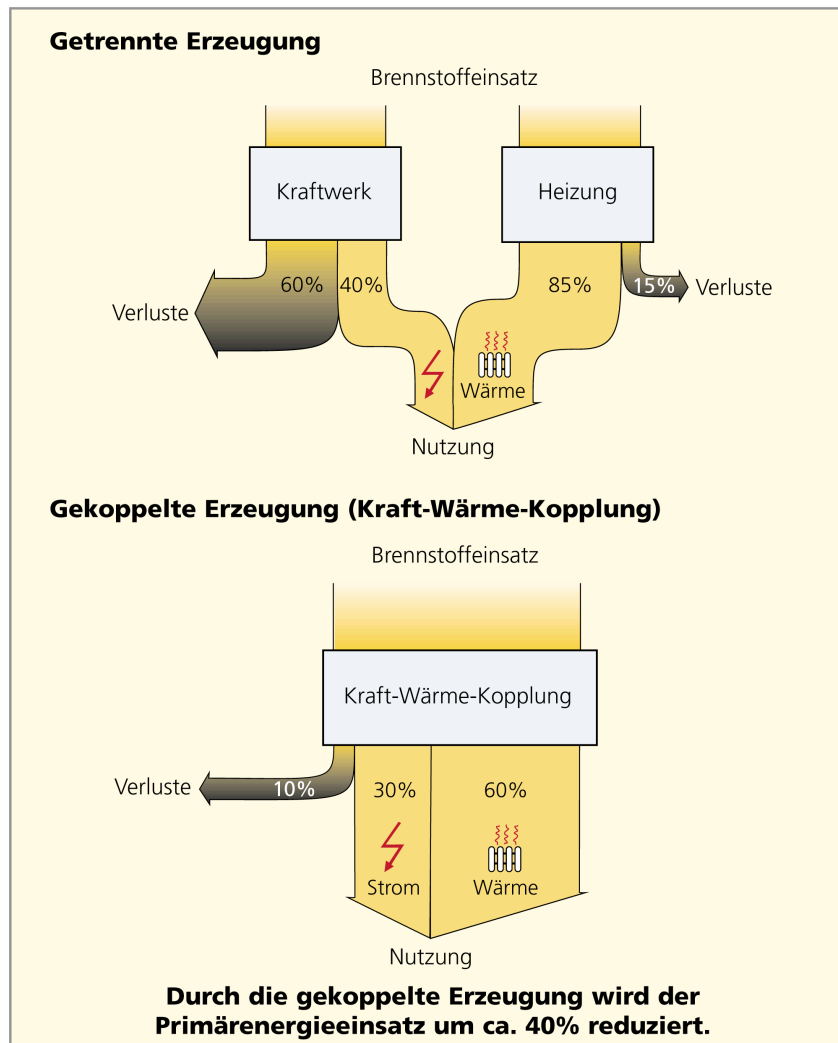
Getrennte Erzeugung

Brennstoffeinsatz

Kraftwerk

Heizung

60%

40%

85%

15%

Verluste

Verluste

Wärme

Nutzung

Gekoppelte Erzeugung (Kraft-Wärme-Kopplung)

Brennstoffeinsatz

Kraft-Wärme-Kopplung

Verluste

10%

30%

60%

Strom

Wärme

Nutzung

Durch die gekoppelte Erzeugung wird der Primärenergieeinsatz um ca. 40% reduziert.